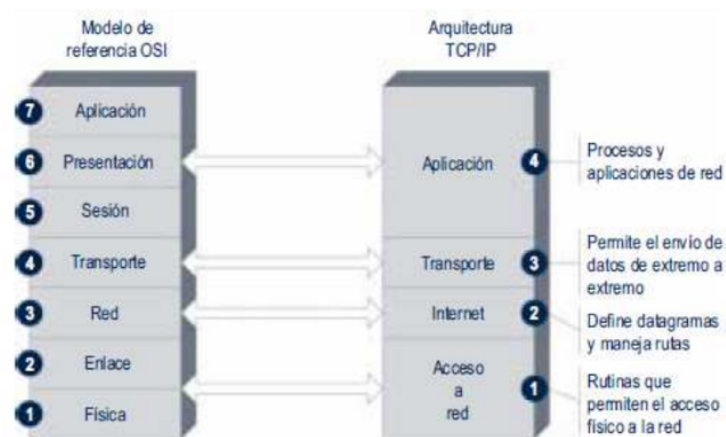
Modelo de referencia OSI

7 Aplicación
6 Presentación
5 Sesión
4 Transporte
3 Red
2 Enlace
1 Física

Arquitectura TCP/IP

Aplicación 4
Transporte 3
Internet 2
Acceso a red 1

Procesos y aplicaciones de red

Permite el envío de datos de extremo a extremo

Define datagramas y maneja rutas

Rutinas que permiten el acceso físico a la red